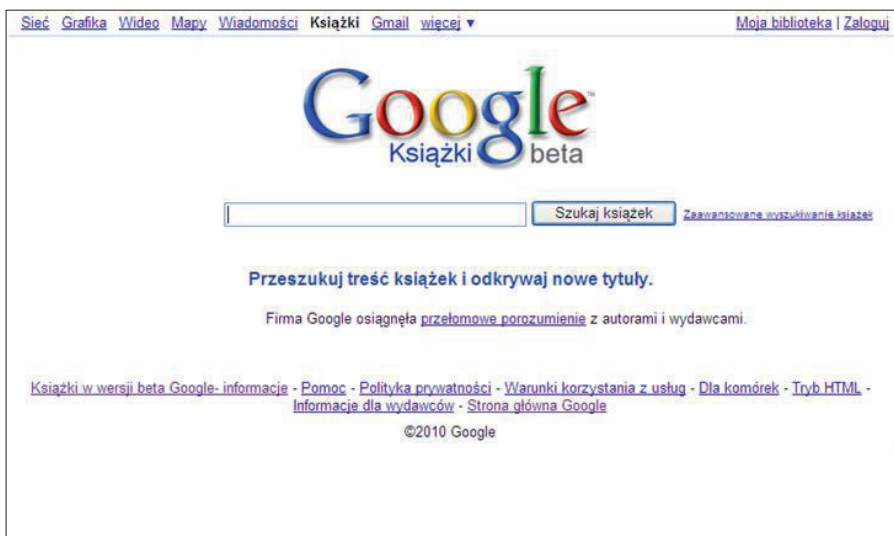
Sieć Grafika Wideo Mapy Wiadomości Książki Gmail więcej ▼

Moja biblioteka | Zaloguj

Google™ Książki beta

Szukaj książek Zaawansowane wyszukiwanie książek

Przeszukuj treść książek i odkrywaj nowe tytuły.

Firma Google osiągnęła przełomowe porozumienie z autorami i wydawcami.

Książki w wersji beta Google- informacje - Pomoc - Polityka prywatności - Warunki korzystania z usług - Dla komórek - Tryb HTML - Informacje dla wydawców - Strona główna Google

©2010 Google